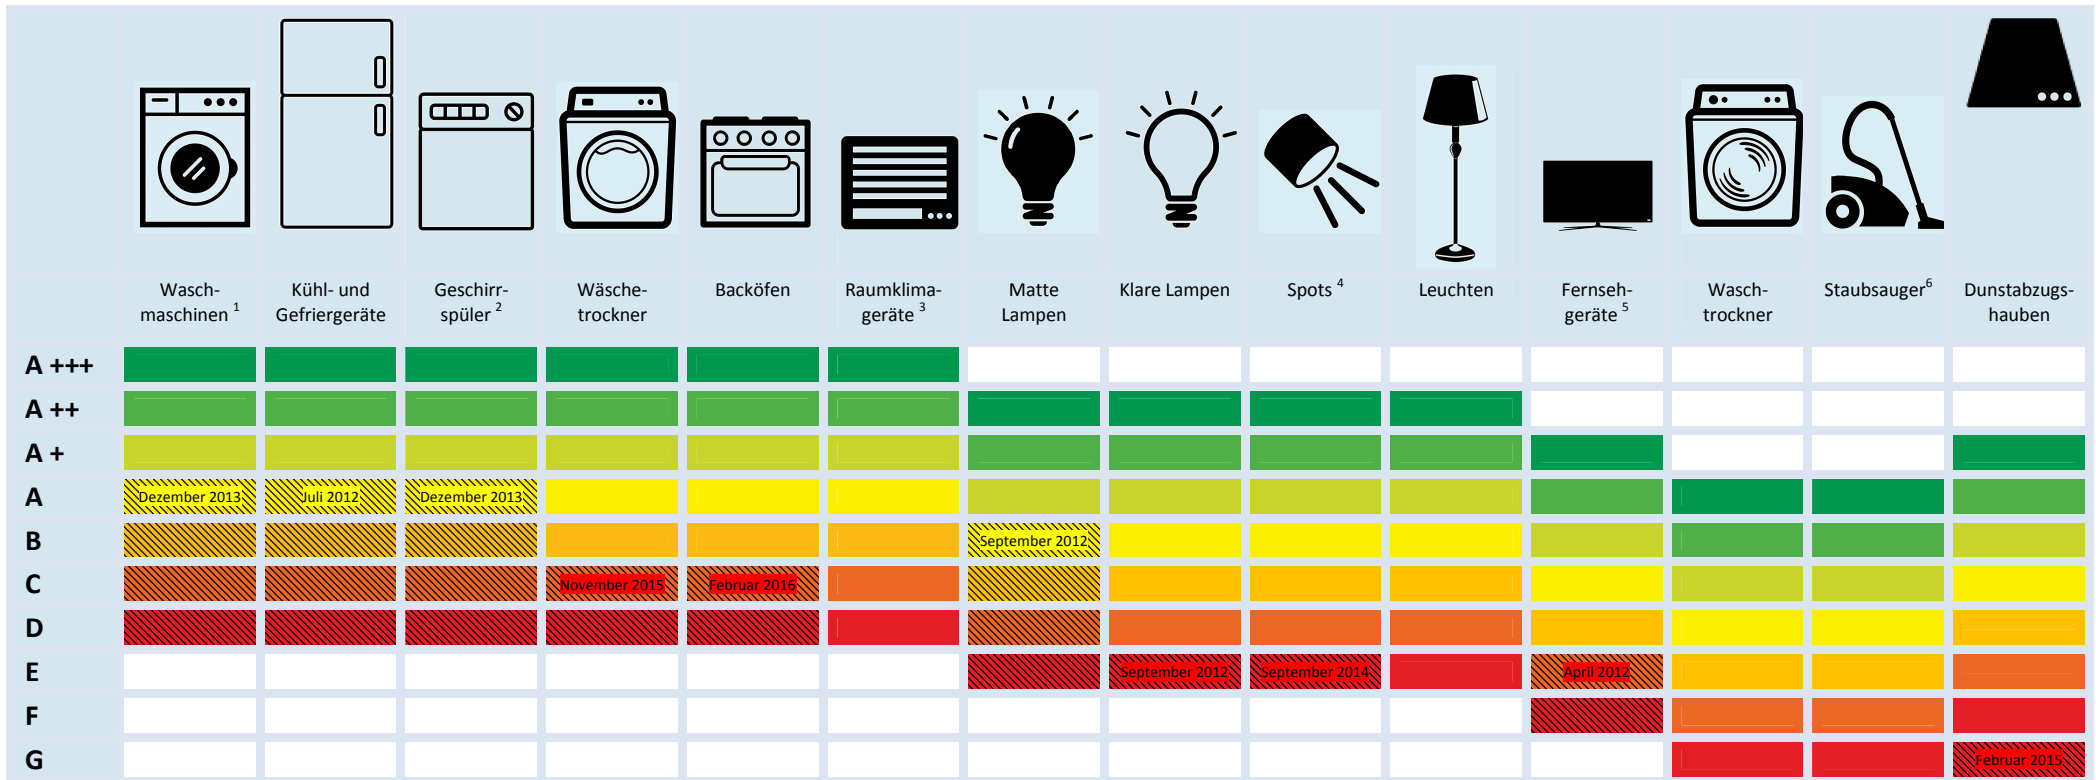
|  | Waschmaschinen $^1$ | Kühl- und Gefriergeräte | Geschirrspüler $^2$ | Wäschetrockner | Backöfen | Raumklimageräte $^3$ | Matte Lampen | Klare Lampen | Spots $^4$ | Leuchten | Fernsehgeräte $^5$ | Waschtrockner | Staubsauger$^6$ | Dunstabzugshauben |
|---|---|---|---|---|---|---|---|---|---|---|---|---|---|---|
| A +++ | | | | | | | | | | | | | | |
| A ++ | | | | | | | | | | | | | | |
| A + | | | | | | | | | | | | | | |
| A | Dezember 2013 | Juli 2012 | Dezember 2013 | | | | | | | | | | | |
| B | | | | | | | September 2012 | | | | | | | |
| C | | | | November 2015 | Februar 2016 | | | | | | | | | |
| D | | | | | | | | | | | | | | |
| E | | | | | | | | September 2012 | September 2014 | | April 2012 | | | |
| F | | | | | | | | | | | | | | |
| G | | | | | | | | | | | | | | Februar 2015 |